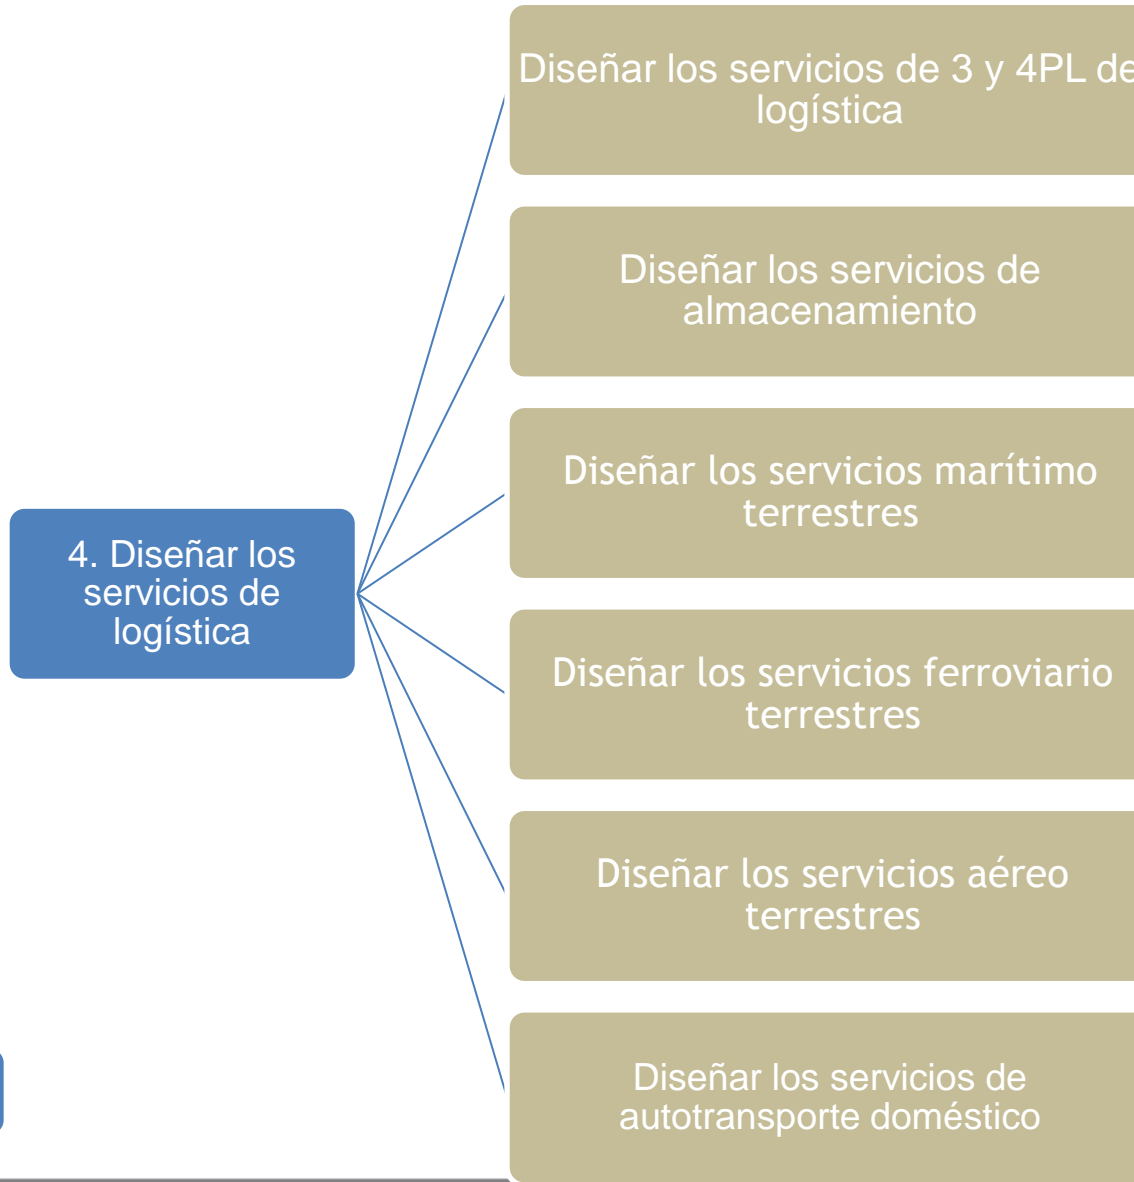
4. Diseñar los servicios de logística

Diseñar los servicios de 3 y 4PL de logística

Diseñar los servicios de almacenamiento

Diseñar los servicios marítimo terrestres

Diseñar los servicios ferroviario terrestres

Diseñar los servicios aéreo terrestres

Diseñar los servicios de autotransporte doméstico